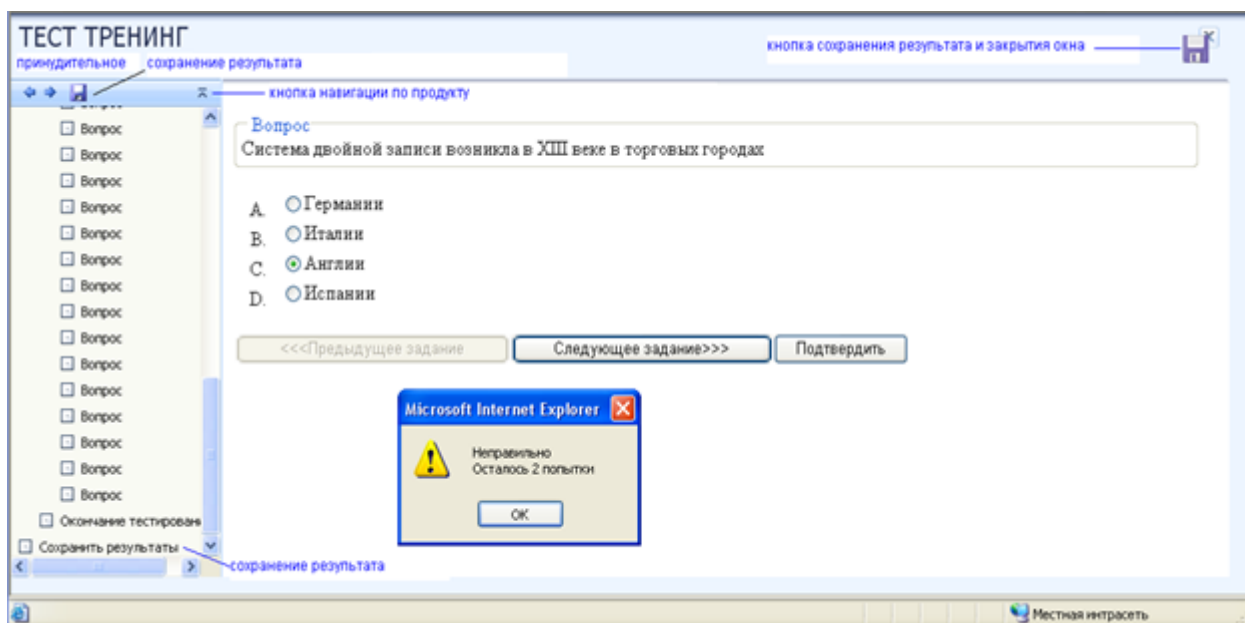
ТЕСТ ТРЕНИНГ

принудительное сохранение результата

кнопка сохранения результата и закрытия окна

кнопка навигации по продукту

Вопрос
Вопрос
Вопрос
Вопрос
Вопрос
Вопрос
Вопрос
Вопрос
Вопрос
Вопрос
Вопрос
Вопрос
Вопрос
Вопрос
Вопрос
Окончание тестирован
Сохранить результаты

сохранение результата

Вопрос
Система двойной записи возникла в XIII веке в торговых городах

A. Германии
B. Италии
C. Англии
D. Испании

<<<Предыдущее задание
Следующее задание>>>
Подтвердить

Microsoft Internet Explorer
Неправильно
Осталось 2 попытки
OK

Местная интрасеть